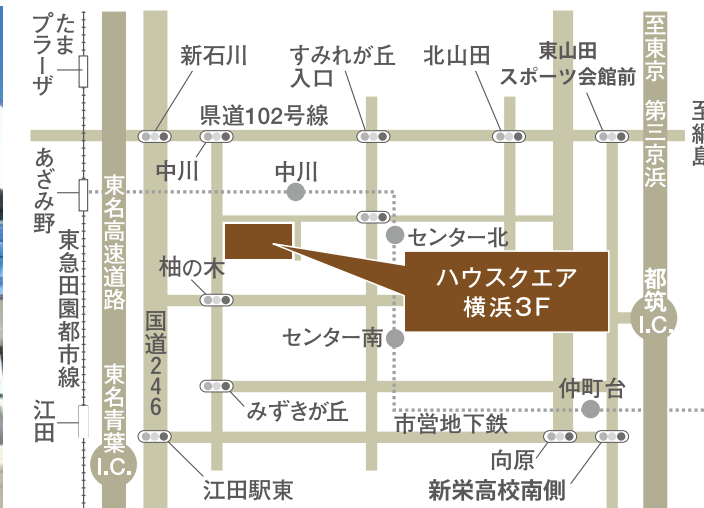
たまプラーザ

あざみ野

東急田園都市線

江田

東名高速道路

東名青葉 I.C.

国道246

新石川

すみれが丘入口

北山田

東山田スポーツ会館前

至東京

第三京浜

至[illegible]

県道102号線

中川

中川

センター北

柚の木

ハウスクエア横浜3F

都筑 I.C.

センター南

仲町台

みずきが丘

市営地下鉄

向原

江田駅東

新栄高校南側